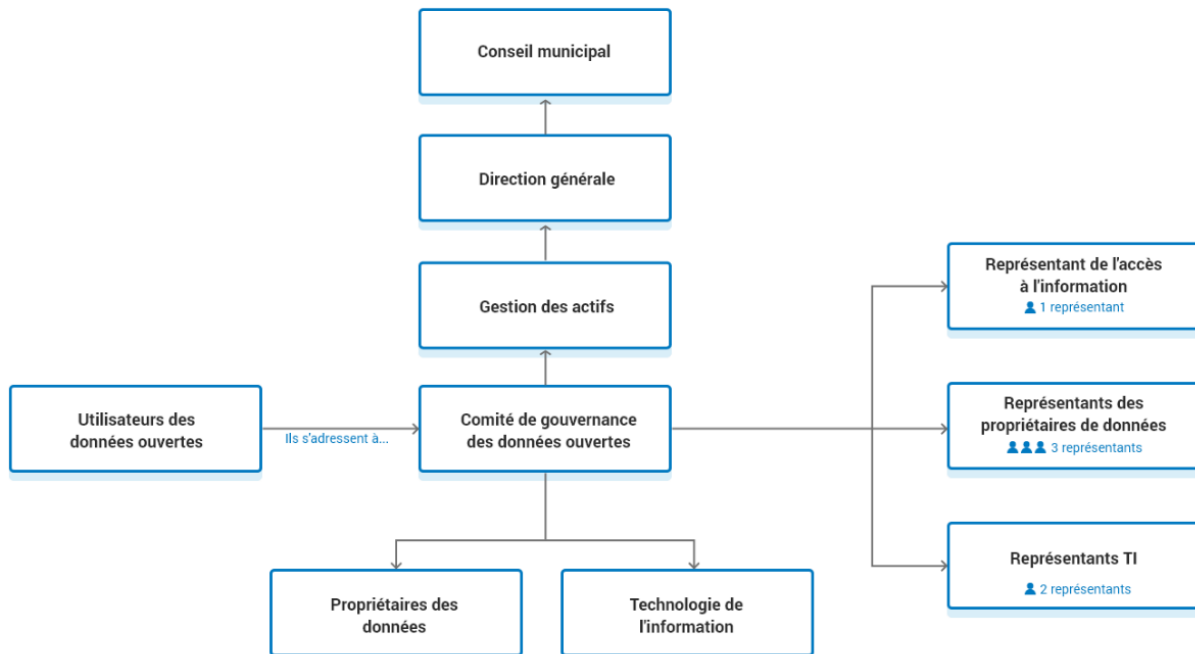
Conseil municipal

Direction générale

Gestion des actifs

Utilisateurs des données ouvertes

Ils s'adressent à...

Comité de gouvernance des données ouvertes

Représentant de l'accès à l'information
1 représentant

Représentants des propriétaires de données
3 représentants

Représentants TI
2 représentants

Propriétaires des données

Technologie de l'information